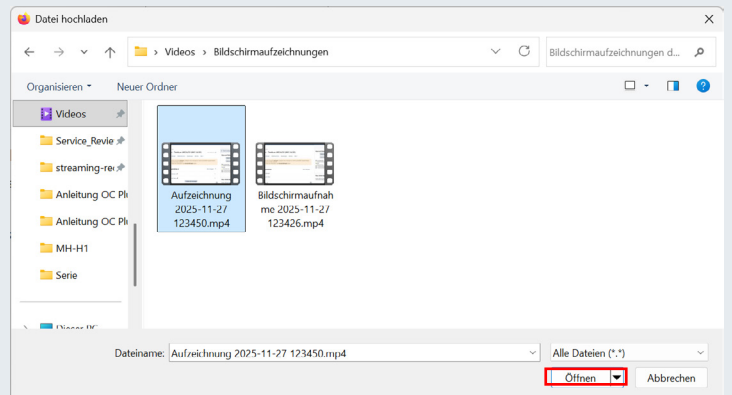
Datei hochladen

Videos › Bildschirmaufzeichnungen

Bildschirmaufzeichnungen d...

Organisieren ▾ Neuer Ordner

Videos
Service_Revie
streaming-re
Anleitung OC Pl
Anleitung OC Pl
MH-H1
Serie
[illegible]

Aufzeichnung 2025-11-27 123450.mp4

Bildschirmaufnahme 2025-11-27 123426.mp4

Dateiname: Aufzeichnung 2025-11-27 123450.mp4

Alle Dateien (*.*)

Öffnen

Abbrechen